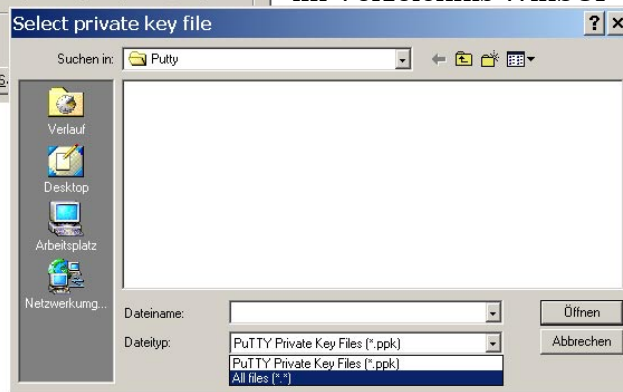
Select private key file

Suchen in: Putty

Verlauf

Desktop

Arbeitsplatz

Netzwerkumg...

Dateiname:

Dateityp: PuTTY Private Key Files (*.ppk)

PuTTY Private Key Files (*.ppk)

All files (*.*)

Öffnen

Abbrechen